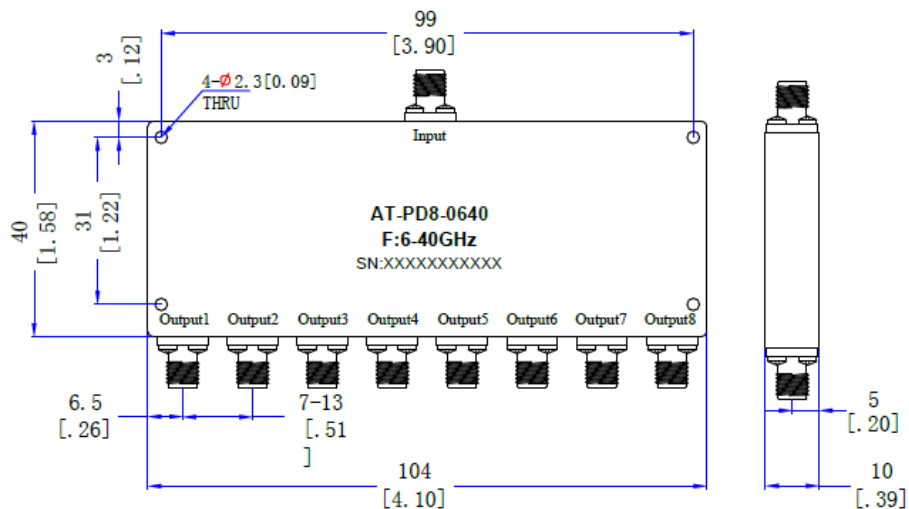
99
[3.90]

3
[.12]

4-Ø2.3[0.09]
THRU

Input

40
[1.58]

31
[1.22]

AT-PD8-0640
F:6-40GHz
SN:XXXXXXXXXXX

Output1 Output2 Output3 Output4 Output5 Output6 Output7 Output8

6.5
[.26]

7-13
[.51
]

104
[4.10]

5
[.20]

10
[.39]